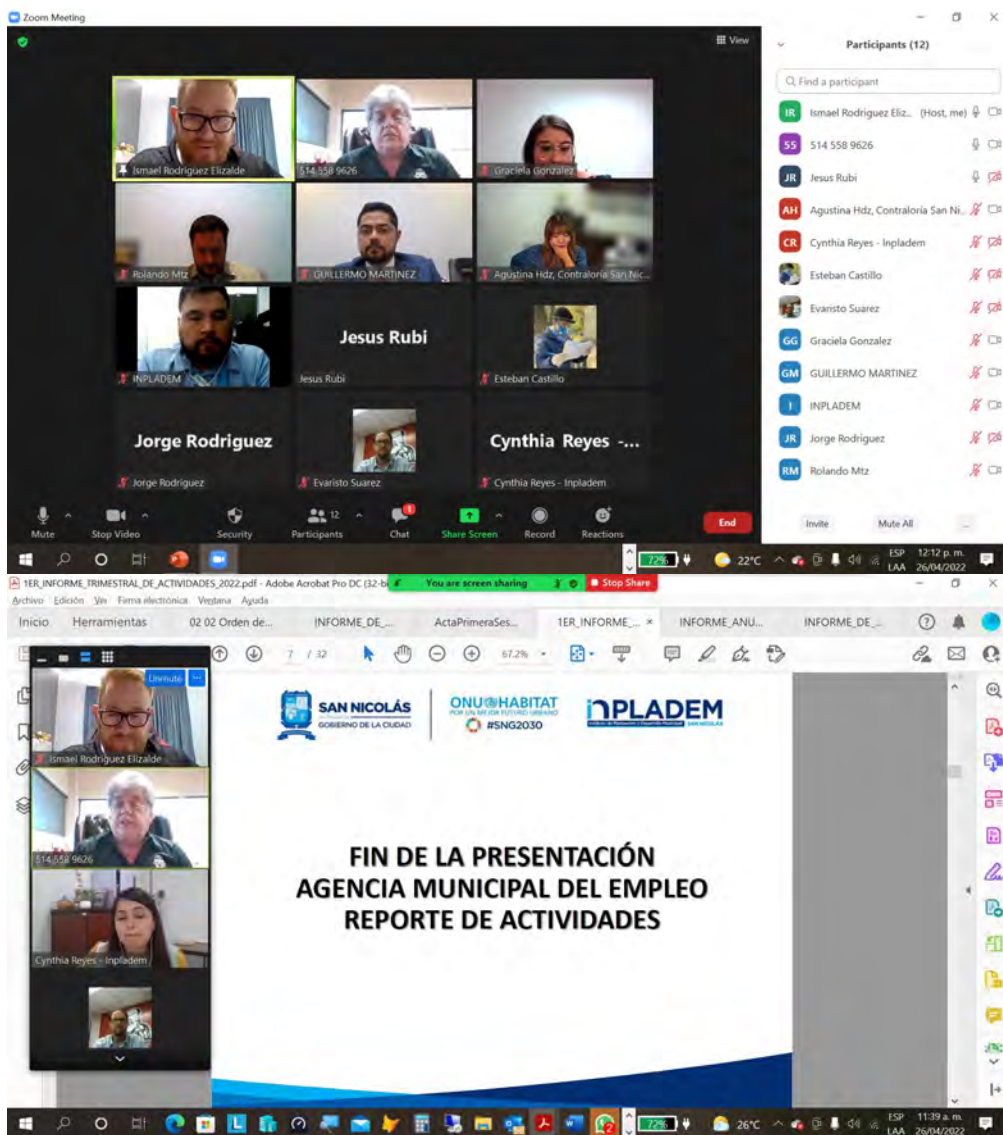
Zoom Meeting

View

Ismael Rodriguez Elizalde
514 558 9626
Graciela Gonzalez
Rolando Mtz
GUILLERMO MARTINEZ
Agustina Hdz, Contraloria San Nic...
INPLADEM
Jesus Rubi
Jesus Rubi
Esteban Castillo
Jorge Rodriguez
Jorge Rodriguez
Evaristo Suarez
Cynthia Reyes -...
Cynthia Reyes - Inpladem

Mute
Stop Video
Security
12
Participants
Chat
Share Screen
Record
Reactions
End

Participants (12)
Find a participant
IR Ismael Rodriguez Eliz... (Host, me)
55 514 558 9626
JR Jesus Rubi
AH Agustina Hdz, Contraloria San Ni...
CR Cynthia Reyes - Inpladem
Esteban Castillo
Evaristo Suarez
GG Graciela Gonzalez
GM GUILLERMO MARTINEZ
I INPLADEM
JR Jorge Rodriguez
RM Rolando Mtz
Invite
Mute All
...

72%
22°C
ESP
12:12 p. m.

1ER_INFORME_TRIMESTRAL_DE_ACTIVIDADES_2022.pdf - Adobe Acrobat Pro DC (32-bi
You are screen sharing
Stop Share
Archivo Edición Ver Firma electrónica Ventana Ayuda
Inicio Herramientas 02 02 Orden de... INFORME_DE_... ActaPrimeraSes... 1ER_INFORME_... × INFORME_ANU... INFORME_DE_...
7 / 32
67.2%
Unmute
Ismael Rodriguez Elizalde
514 558 9626
Cynthia Reyes - Inpladem

SAN NICOLÁS
GOBIERNO DE LA CIUDAD
ONU HABITAT
POR UN MEJOR FUTURO URBANO
#SNG2030
INPLADEM
SAN NICOLÁS

FIN DE LA PRESENTACIÓN
AGENCIA MUNICIPAL DEL EMPLEO
REPORTE DE ACTIVIDADES

72%
26°C
ESP
LAA
11:39 a. m.
26/04/2022